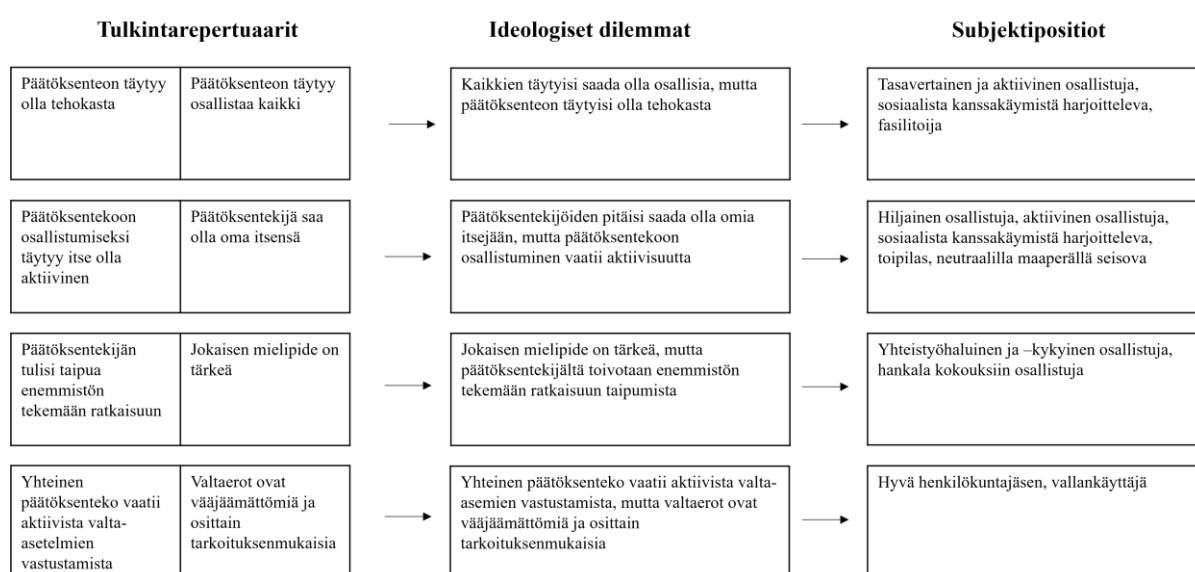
Tulkintarepertuaarit

Ideologiset dilemmat

Subjektipositiot

Päätöksenteon täytyy olla tehokasta

Päätöksenteon täytyy osallistaa kaikki

Kaikkien täytyisi saada olla osallisia, mutta päätöksenteon täytyisi olla tehokasta

Tasavertainen ja aktiivinen osallistuja, sosiaalista kanssakäymistä harjoitteleva, fasilitoija

Päätöksentekoon osallistumiseksi täytyy itse olla aktiivinen

Päätöksentekijä saa olla oma itsensä

Päätöksentekijöiden pitäisi saada olla omia itsejään, mutta päätöksentekoon osallistuminen vaatii aktiivisuutta

Hiljainen osallistuja, aktiivinen osallistuja, sosiaalista kanssakäymistä harjoitteleva, toipilas, neutraalilla maaperällä seisova

Päätöksentekijän tulisi taipua enemmistön tekemään ratkaisuun

Jokaisen mielipide on tärkeä

Jokaisen mielipide on tärkeä, mutta päätöksentekijältä toivotaan enemmistön tekemään ratkaisuun taipumista

Yhteistyöhaluinen ja –kykyinen osallistuja, hankala kokouksiin osallistuja

Yhteinen päätöksenteko vaatii aktiivista valta-asetelmien vastustamista

Valtaerot ovat vääjäämättömiä ja osittain tarkoituksenmukaisia

Yhteinen päätöksenteko vaatii aktiivista valta-asemien vastustamista, mutta valtaerot ovat vääjäämättömiä ja osittain tarkoituksenmukaisia

Hyvä henkilökuntajäsen, vallankäyttäjä